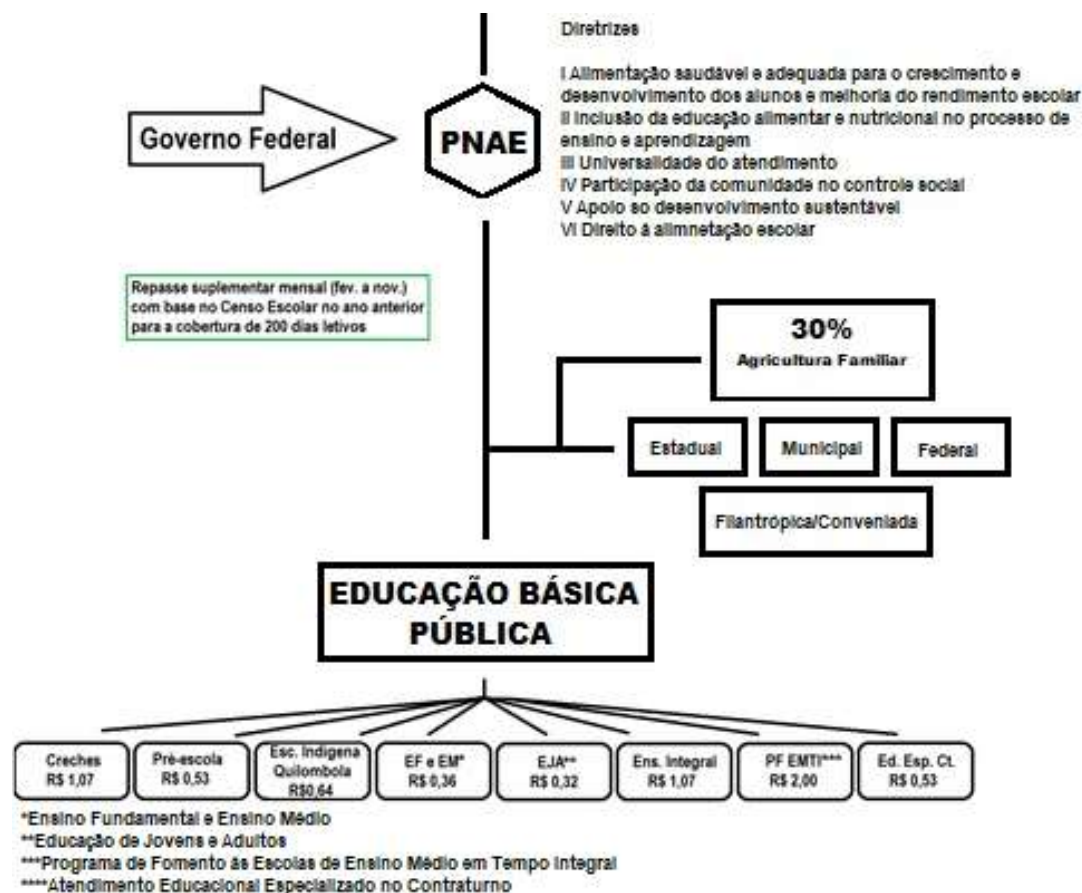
Diretrizes

I Alimentação saudável e adequada para o crescimento e desenvolvimento dos alunos e melhoria do rendimento escolar
II Inclusão da educação alimentar e nutricional no processo de ensino e aprendizagem
III Universalidade do atendimento
IV Participação da comunidade no controle social
V Apoio ao desenvolvimento sustentável
VI Direito à alimnetação escolar

Governo Federal

PNAE

Repasse suplementar mensal (fev. a nov.) com base no Censo Escolar no ano anterior para a cobertura de 200 dias letivos

30%
Agricultura Familiar

Estadual

Municipal

Federal

Filantrópica/Conveniada

EDUCAÇÃO BÁSICA PÚBLICA

Creches R$ 1,07

Pré-escola R$ 0,53

Esc. Indígena Quilombola R$0,64

EF e EM* R$ 0,36

EJA** R$ 0,32

Ens. Integral R$ 1,07

PF EMTI*** R$ 2,00

Ed. Esp. Ct. R$ 0,53

*Ensino Fundamental e Ensino Médio
**Educação de Jovens e Adultos
***Programa de Fomento às Escolas de Ensino Médio em Tempo Integral
****Atendimento Educacional Especializado no Contraturno